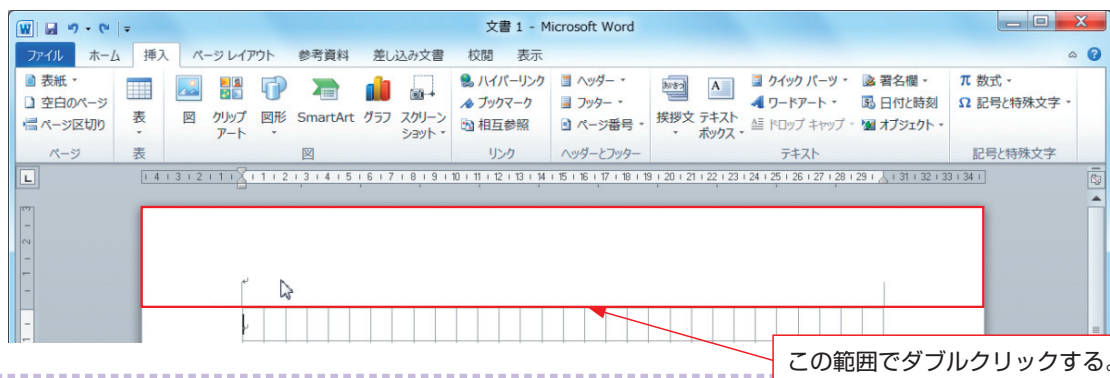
文書 1 - Microsoft Word

ファイル ホーム 挿入 ページ レイアウト 参考資料 差し込み文書 校閲 表示

表紙 ▾
空白のページ
ページ区切り
ページ

表
表

図 クリップアート 図形 SmartArt グラフ スクリーンショット
図

ハイパーリンク
ブックマーク
相互参照
リンク

ヘッダー ▾
フッター ▾
ページ番号 ▾
ヘッダーとフッター

挨拶文 テキストボックス ▾
クイック パーツ ▾
ワードアート ▾
ドロップ キャップ ▾
署名欄 ▾
日付と時刻
オブジェクト ▾
テキスト

π 数式 ▾
Ω 記号と特殊文字 ▾
記号と特殊文字

この範囲でダブルクリックする。